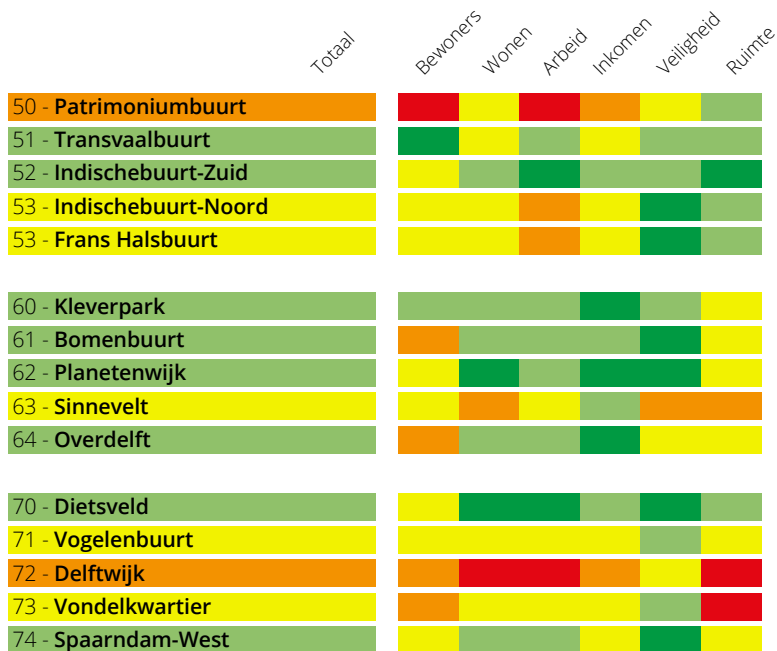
Totaal

Bewoners

Wonen

Arbeid

Inkomen

Veiligheid

Ruimte

50 - Patrimoniumbuurt
51 - Transvaalbuurt
52 - Indischebuurt-Zuid
53 - Indischebuurt-Noord
53 - Frans Halsbuurt

60 - Kleverpark
61 - Bomenbuurt
62 - Planetenwijk
63 - Sinnevelt
64 - Overdelft

70 - Dietsveld
71 - Vogelenbuurt
72 - Delftwijk
73 - Vondelkwartier
74 - Spaarndam-West